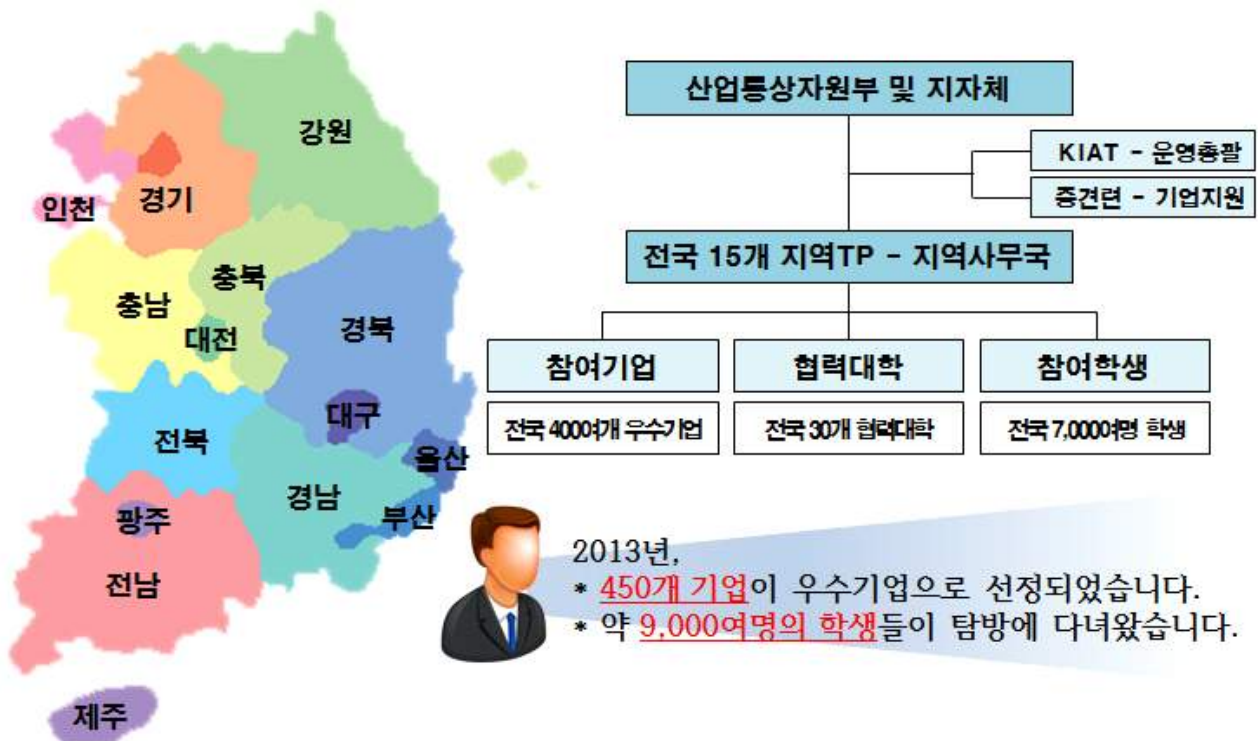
강원

인천

경기

충북

충남

대전

경북

대구

전북

울산

경남

부산

광주

전남

제주

산업통상자원부 및 지자체

KIAT - 운영총괄

중견련 - 기업지원

전국 15개 지역TP - 지역사무국

| 참여기업 | 협력대학 | 참여학생 |
|---|---|---|
| 전국 4000여개 우수기업 | 전국 30개 협력대학 | 전국 7,000여명 학생 |

2013년,
* 450개 기업이 우수기업으로 선정되었습니다.
* 약 9,000여명의 학생들이 탐방에 다녀왔습니다.